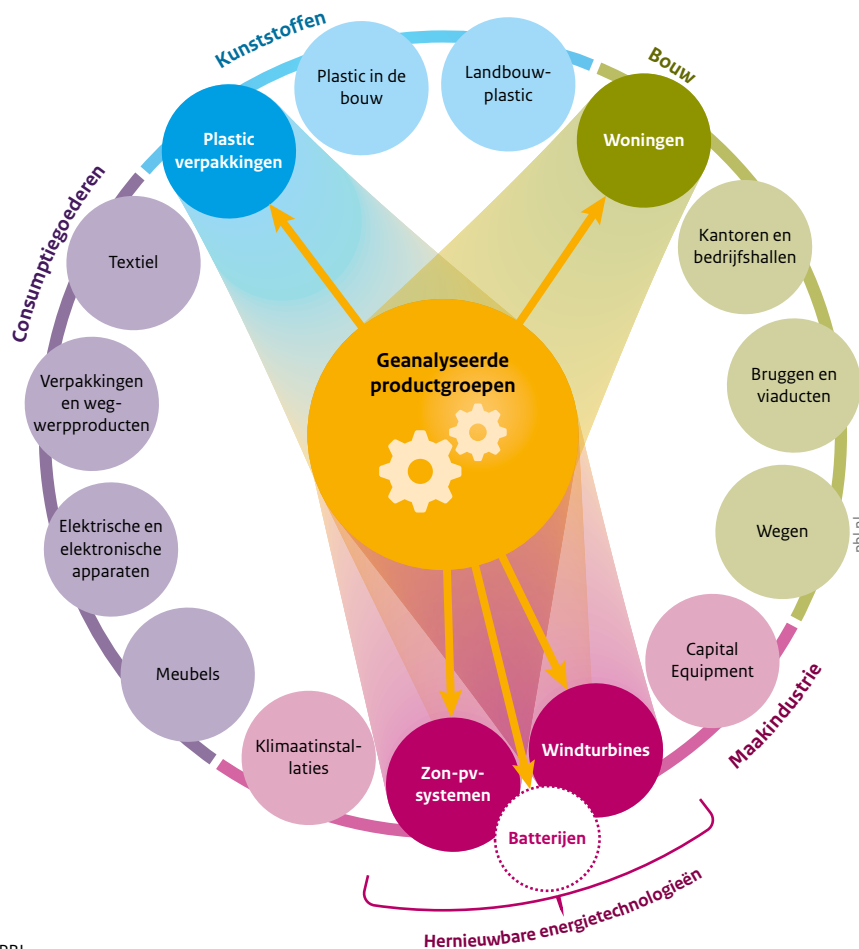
Kunststoffen

Plastic in de bouw

Landbouwplastic

Bouw

Plastic verpakkingen

Woningen

Consumptiegoederen

Textiel

Kantoren en bedrijfshallen

Geanalyseerde productgroepen

Bruggen en viaducten

Verpakkingen en wegwerpproducten

Elektrische en elektronische apparaten

Wegen

pbl.nl

Capital Equipment

Meubels

Maakindustrie

Klimaatinstallaties

Zon-pv-systemen

Windturbines

Batterijen

Hernieuwbare energietechnologieën

PBL